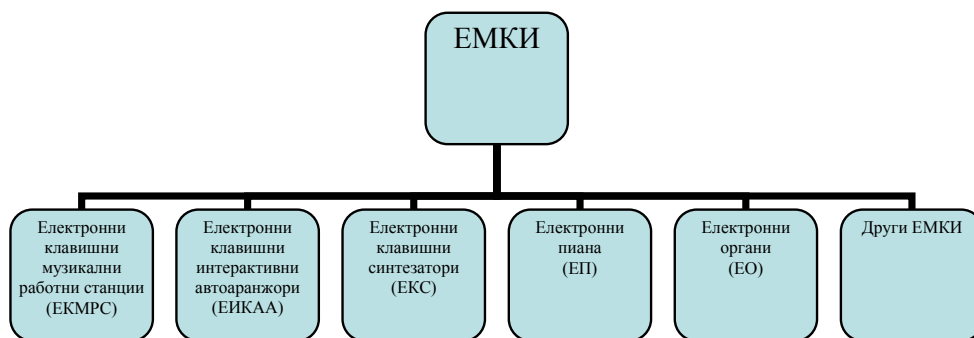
ЕМКИ

Електронни клавишни музикални работни станции (ЕКМРС)

Електронни клавишни интерактивни автоаранжори (ЕИКАА)

Електронни клавишни синтезатори (ЕКС)

Електронни пиана (ЕП)

Електронни органи (ЕО)

Други ЕМКИ